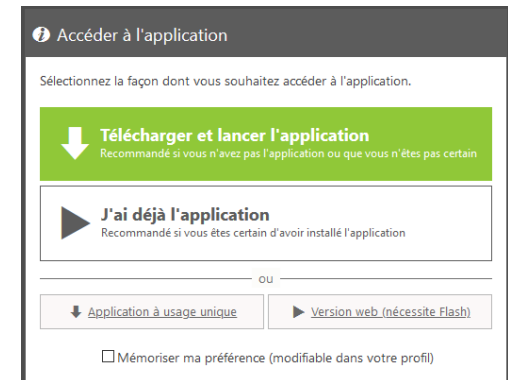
Accéder à l'application

Sélectionnez la façon dont vous souhaitez accéder à l'application.

Télécharger et lancer l'application
Recommandé si vous n'avez pas l'application ou que vous n'êtes pas certain

J'ai déjà l'application
Recommandé si vous êtes certain d'avoir installé l'application

ou

Application à usage unique

Version web (nécessite Flash)

Mémoriser ma préférence (modifiable dans votre profil)